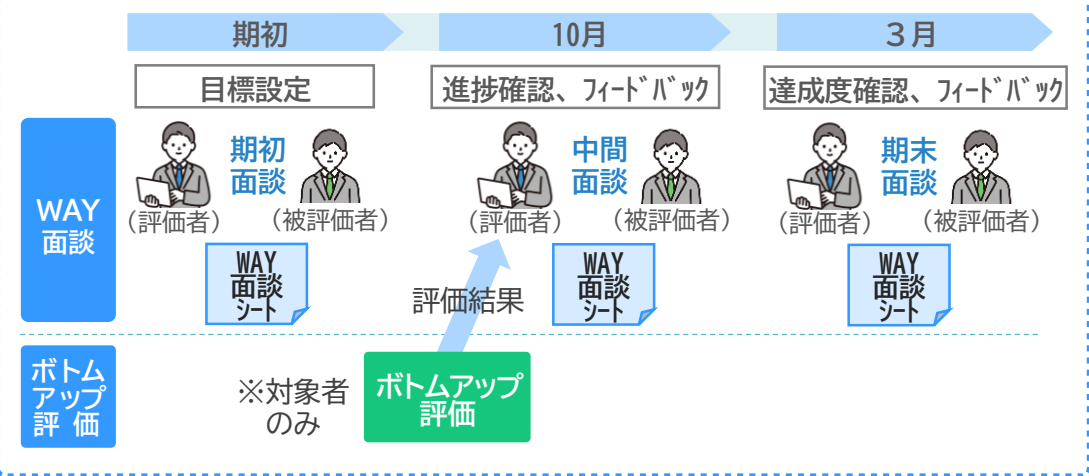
期初

10月

３月

目標設定

進捗確認、ﾌｨｰﾄﾞﾊﾞｯｸ

達成度確認、ﾌｨｰﾄﾞﾊﾞｯｸ

WAY
面談

期初
面談

（評価者）

（被評価者）

中間
面談

（評価者）

（被評価者）

期末
面談

（評価者）

（被評価者）

WAY
面談
ｼｰﾄ

WAY
面談
ｼｰﾄ

WAY
面談
ｼｰﾄ

評価結果

ボトム
アップ
評 価

※対象者
のみ

ボトムアップ
評価